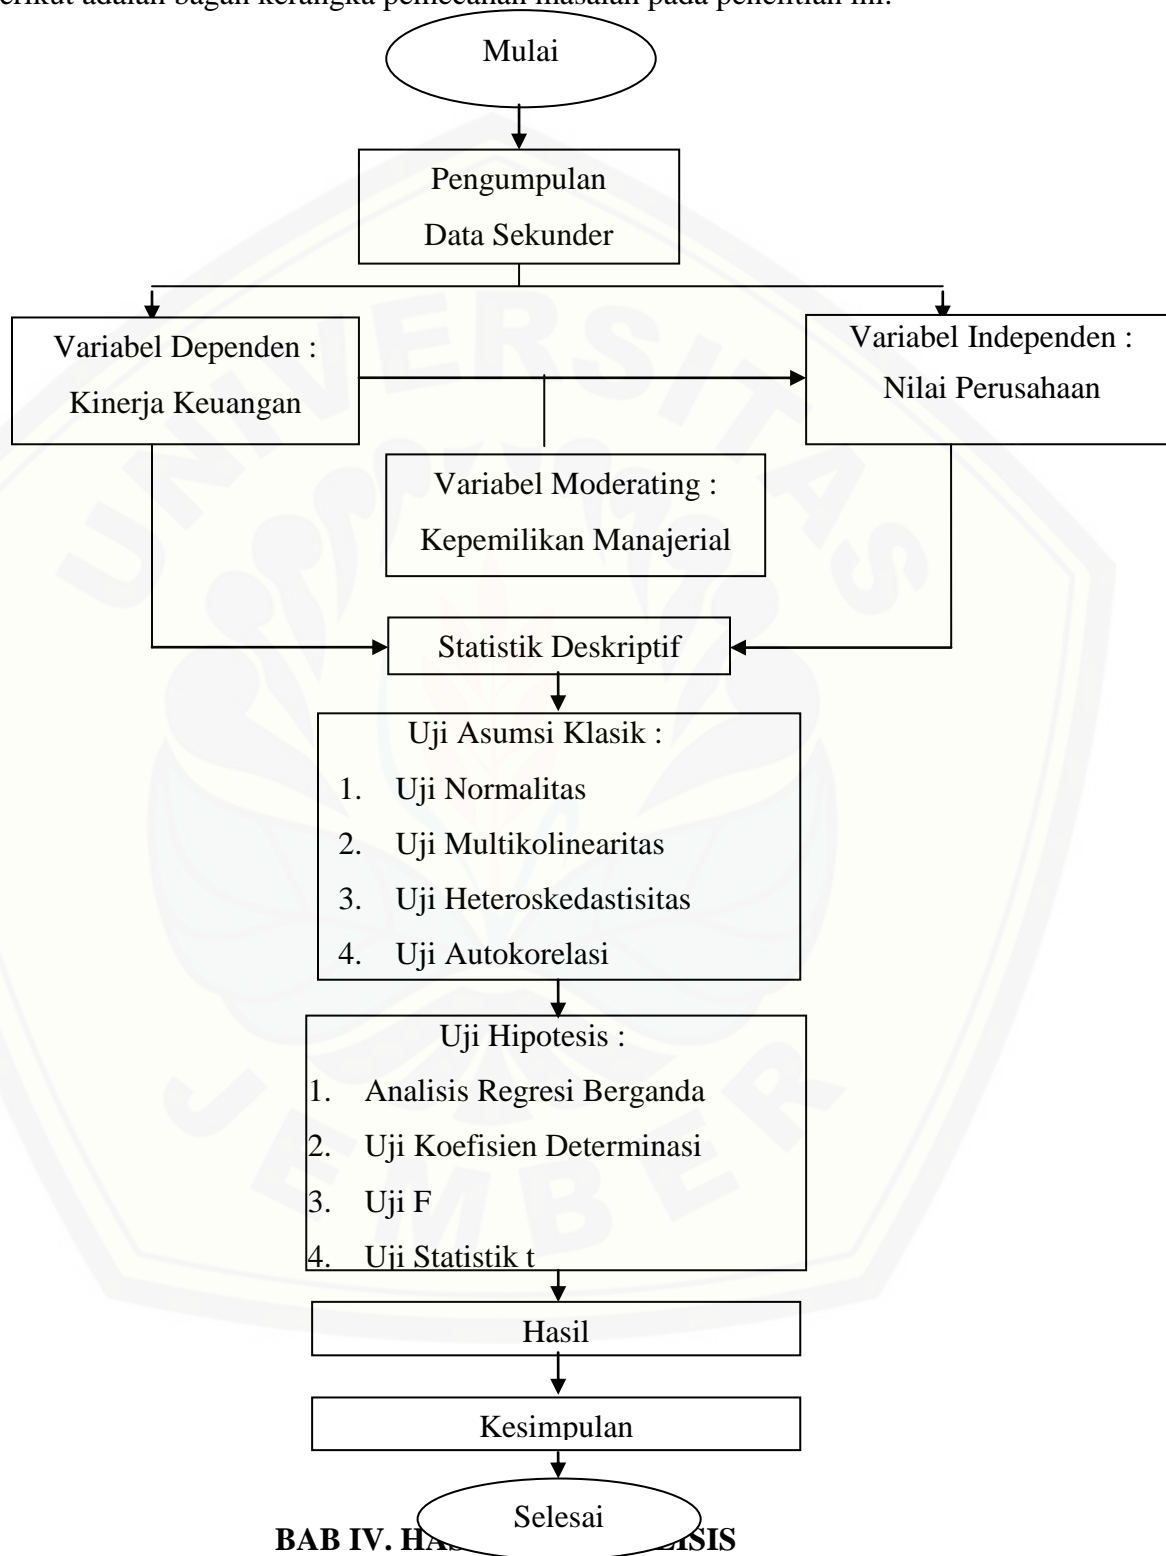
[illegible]erikut adalah bagan kerangka pemecahan masalah pada penelitian ini.

Mulai

Pengumpulan Data Sekunder

Variabel Dependen : Kinerja Keuangan

Variabel Independen : Nilai Perusahaan

Variabel Moderating : Kepemilikan Manajerial

Statistik Deskriptif

Uji Asumsi Klasik :
1. Uji Normalitas
2. Uji Multikolinearitas
3. Uji Heteroskedastisitas
4. Uji Autokorelasi

Uji Hipotesis :
1. Analisis Regresi Berganda
2. Uji Koefisien Determinasi
3. Uji F
4. Uji Statistik t

Hasil

Kesimpulan

Selesai

BAB IV. HA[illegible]ISIS